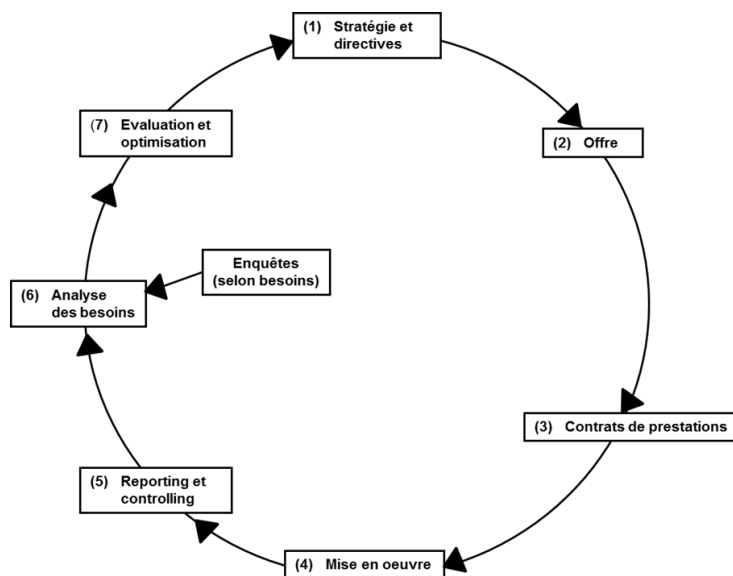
(1) Stratégie et directives

(2) Offre

(3) Contrats de prestations

(4) Mise en oeuvre

(5) Reporting et controlling

(6) Analyse des besoins

Enquêtes (selon besoins)

(7) Evaluation et optimisation